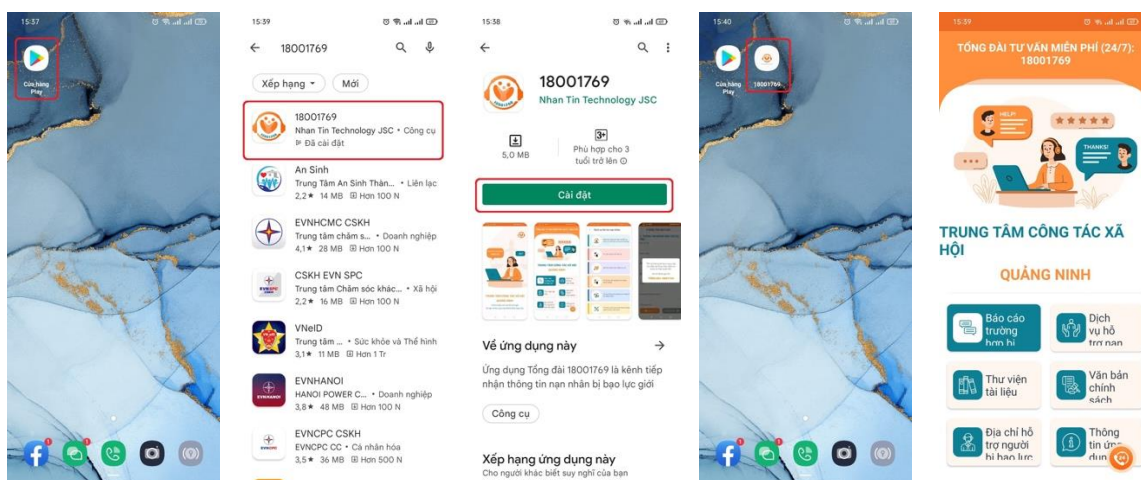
15:37

Cửa hàng Play

15:39

18001769

Xếp hạng ▾ Mới

18001769
Nhan Tin Technology JSC • Công cụ
Đã cài đặt

An Sinh
Trung Tâm An Sinh Thàn... • Liên lạc
2,2★ 14 MB Hơn 100 N

EVNHCMC CSKH
Trung tâm chăm s... • Doanh nghiệp
4,1★ 28 MB Hơn 100 N

CSKH EVN SPC
Trung tâm Chăm sóc khác... • Xã hội
2,2★ 16 MB Hơn 100 N

VNeID
Trung tâm ... • Sức khỏe và Thể hình
3,1★ 11 MB Hơn 1 Tr

EVNHANOI
HANOI POWER C... • Doanh nghiệp
3,8★ 48 MB Hơn 100 N

EVNCPC CSKH
EVNCPC CC • Cá nhân hóa
3,5★ 36 MB Hơn 500 N

15:38

18001769
Nhan Tin Technology JSC

5,0 MB
3+
Phù hợp cho 3 tuổi trở lên

Cài đặt

Về ứng dụng này →
Ứng dụng Tổng đài 18001769 là kênh tiếp nhận thông tin nạn nhân bị bạo lực giới

Công cụ

Xếp hạng ứng dụng này
Cho người khác biết suy nghĩ của bạn

15:40

Cửa hàng Play
18001769

15:39

TỔNG ĐÀI TƯ VẤN MIỄN PHÍ (24/7): 18001769

HELP!
THANKS!

TRUNG TÂM CÔNG TÁC XÃ HỘI
QUẢNG NINH

Báo cáo trường hợp bị
Dịch vụ hỗ trợ nạn
Thư viện tài liệu
Văn bản chính sách
Địa chỉ hỗ trợ người bị bạo lực
Thông tin ứng dụng